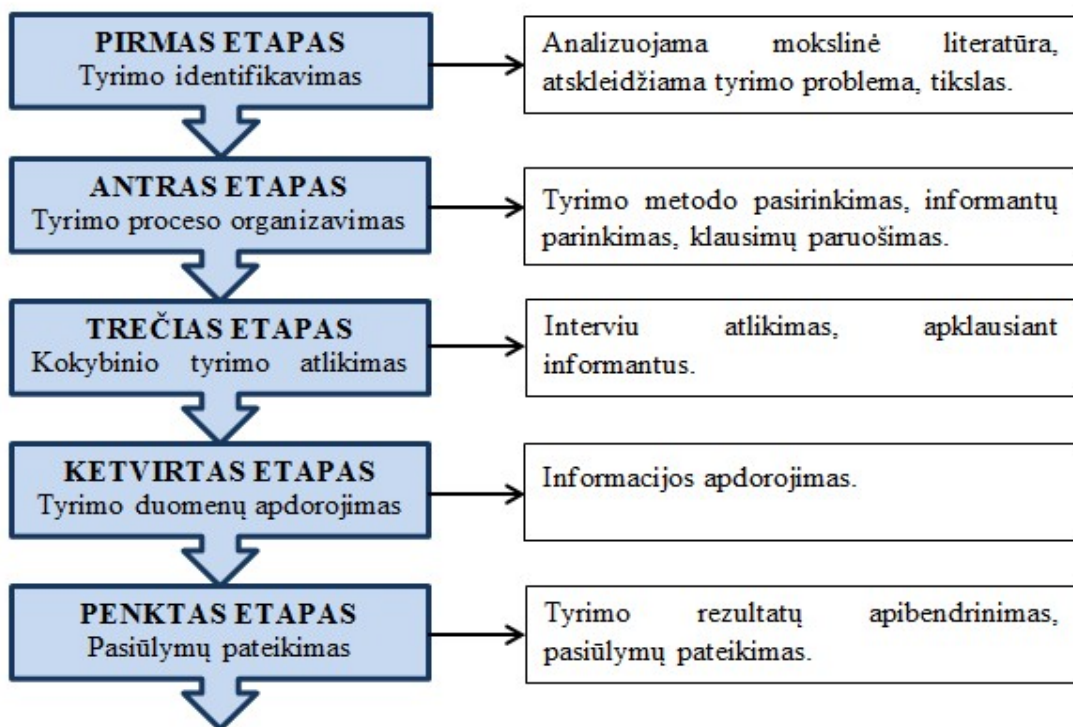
PIRMAS ETAPAS
Tyrimo identifikavimas

Analizuojama mokslinė literatūra, atskleidžiama tyrimo problema, tikslas.

ANTRAS ETAPAS
Tyrimo proceso organizavimas

Tyrimo metodo pasirinkimas, informantų parinkimas, klausimų paruošimas.

TREČIAS ETAPAS
Kokybinio tyrimo atlikimas

Interviu atlikimas, apklausiant informantus.

KETVIRTAS ETAPAS
Tyrimo duomenų apdorojimas

Informacijos apdorojimas.

PENKTAS ETAPAS
Pasiūlymų pateikimas

Tyrimo rezultatų apibendrinimas, pasiūlymų pateikimas.